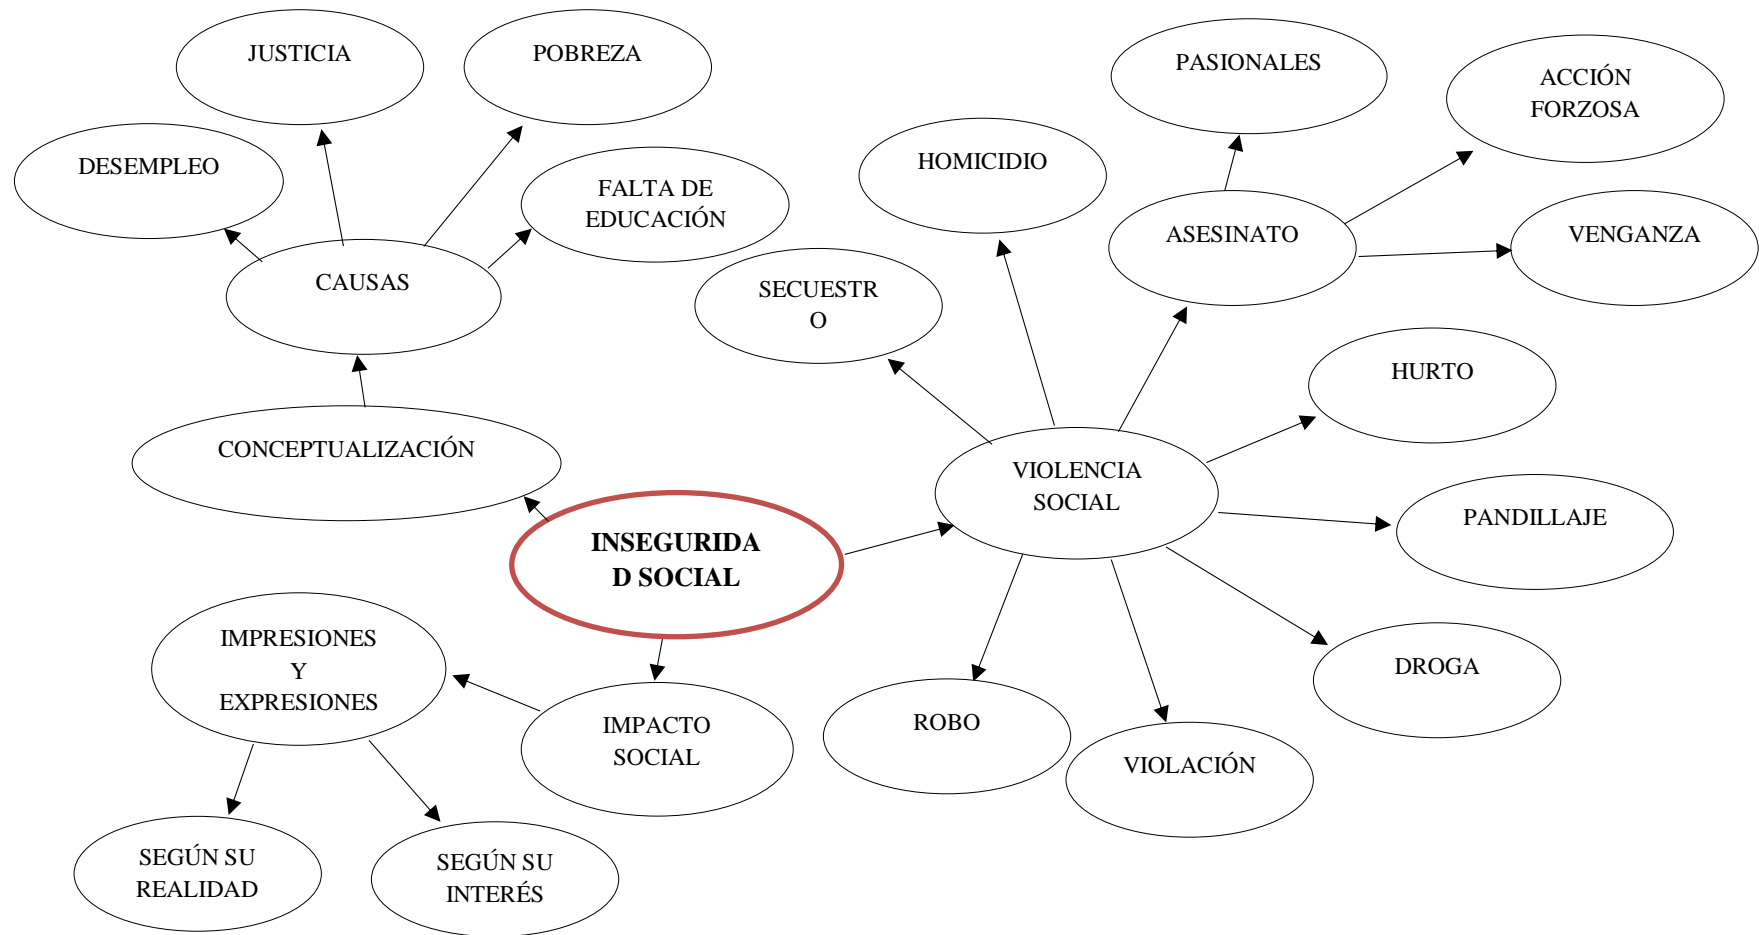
JUSTICIA

POBREZA

DESEMPLEO

FALTA DE EDUCACIÓN

CAUSAS

CONCEPTUALIZACIÓN

INSEGURIDA D SOCIAL

IMPRESIONES Y EXPRESIONES

IMPACTO SOCIAL

SEGÚN SU REALIDAD

SEGÚN SU INTERÉS

PASIONALES

ACCIÓN FORZOSA

HOMICIDIO

ASESINATO

VENGANZA

SECUESTR O

HURTO

VIOLENCIA SOCIAL

PANDILLAJE

DROGA

ROBO

VIOLACIÓN